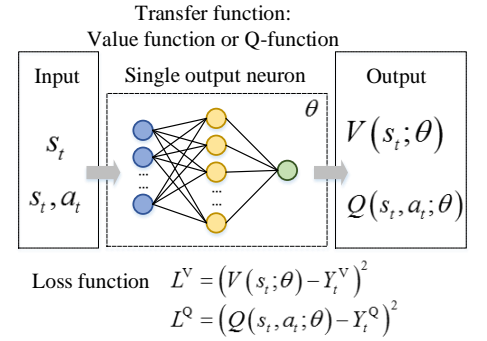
Transfer function:
Value function or Q-function

Input

$s_t$

$s_t, a_t$

Single output neuron

$\theta$

Output

$V\left(s_t;\theta\right)$

$Q\left(s_t, a_t;\theta\right)$

Loss function $L^{\mathrm{V}} = \left(V\left(s_t;\theta\right) - Y_t^{\mathrm{V}}\right)^2$

$L^{\mathrm{Q}} = \left(Q\left(s_t, a_t;\theta\right) - Y_t^{\mathrm{Q}}\right)^2$